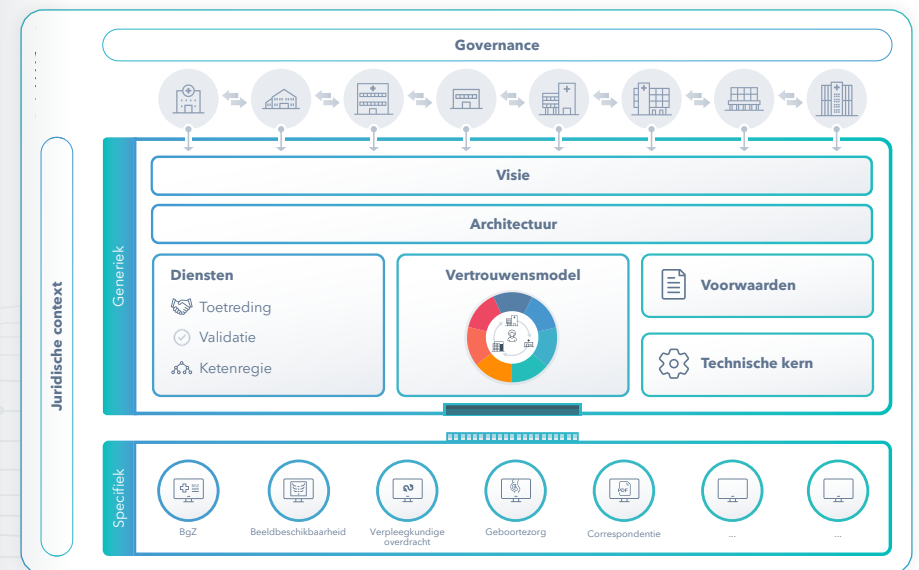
Governance

Juridische context

Generiek

Visie

Architectuur

Diensten

Toetreding

Validatie

Ketenregie

Vertrouwensmodel

Voorwaarden

Technische kern

Specifiek

BgZ

Beeldbeschikbaarheid

Verpleegkundige overdracht

Geboortezorg

Correspondentie

...

...